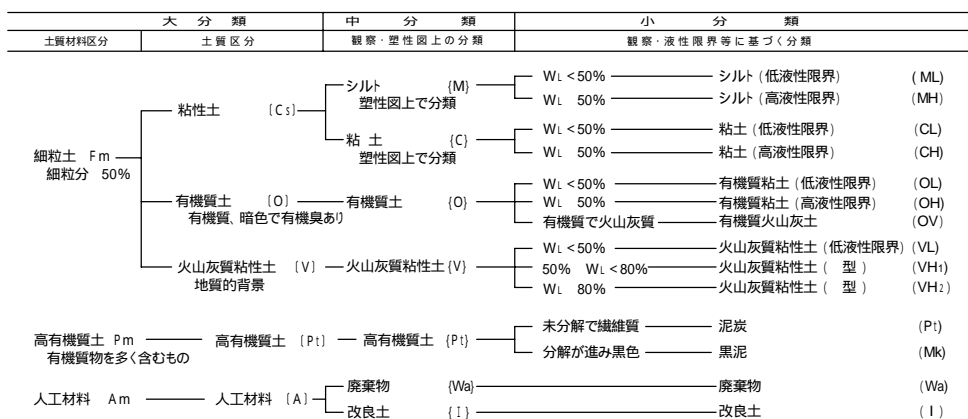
| 大 分 類 | | 中 分 類 | 小 分 類 |
|---|---|---|---|
| 土質材料区分 | 土質区分 | 観察・塑性図上の分類 | 観察・液性限界等に基づく分類 |

細粒土 Fm
細粒分 50%

粘性土 〔Cs〕
シルト {M}
塑性図上で分類
$W_L < 50\%$ シルト(低液性限界) (ML)
$W_L$ 50% シルト(高液性限界) (MH)

粘 土 {C}
塑性図上で分類
$W_L < 50\%$ 粘土(低液性限界) (CL)
$W_L$ 50% 粘土(高液性限界) (CH)

有機質土 〔O〕 有機質土 {O}
有機質、暗色で有機臭あり
$W_L < 50\%$ 有機質粘土(低液性限界) (OL)
$W_L$ 50% 有機質粘土(高液性限界) (OH)
有機質で火山灰質 有機質火山灰土 (OV)

火山灰質粘性土 〔V〕 火山灰質粘性土 {V}
地質的背景
$W_L < 50\%$ 火山灰質粘性土(低液性限界) (VL)
50% $W_L < 80\%$ 火山灰質粘性土( 型) ($VH_1$)
$W_L$ 80% 火山灰質粘性土( 型) ($VH_2$)

高有機質土 Pm
有機質物を多く含むもの
高有機質土 〔Pt〕 高有機質土 {Pt}
未分解で繊維質 泥炭 (Pt)
分解が進み黒色 黒泥 (Mk)

人工材料 Am 人工材料 〔A〕
廃棄物 {Wa} 廃棄物 (Wa)
改良土 {I} 改良土 (I)